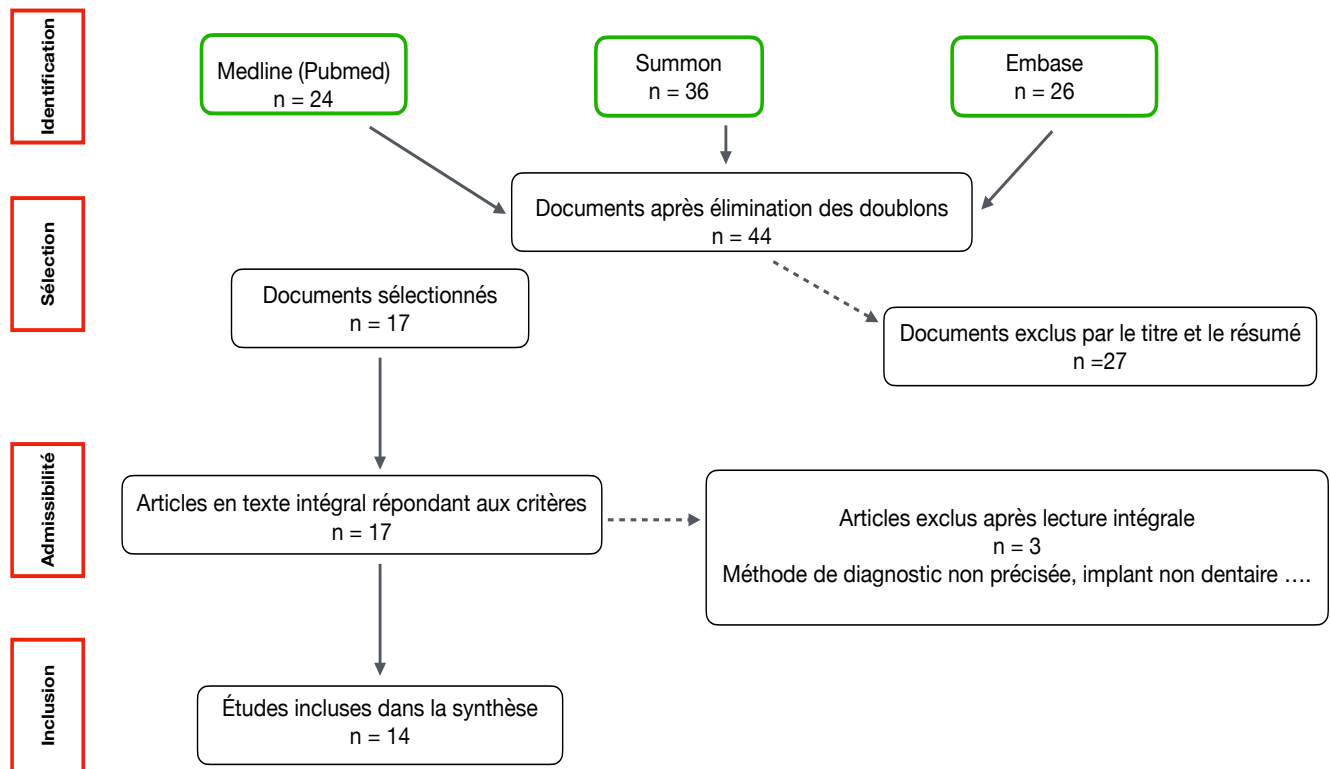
Identification

Medline (Pubmed)
n = 24

Summon
n = 36

Embase
n = 26

Sélection

Documents après élimination des doublons
n = 44

Documents sélectionnés
n = 17

Documents exclus par le titre et le résumé
n =27

Admissibilité

Articles en texte intégral répondant aux critères
n = 17

Articles exclus après lecture intégrale
n = 3
Méthode de diagnostic non précisée, implant non dentaire ….

Inclusion

Études incluses dans la synthèse
n = 14